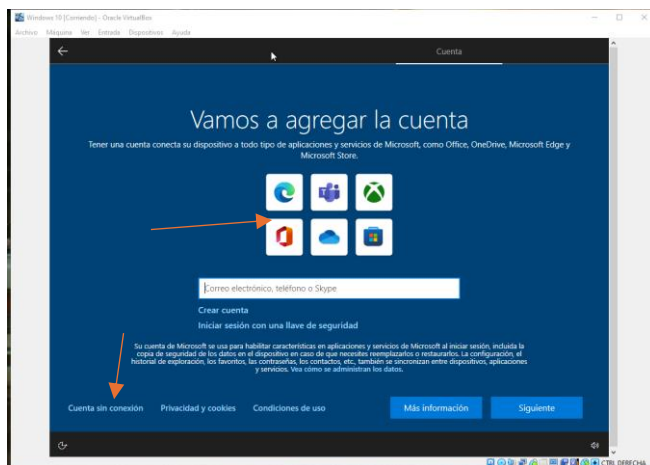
Windows 10 [Corriendo] - Oracle VirtualBox
Archivo Máquina Ver Entrada Dispositivos Ayuda

Cuenta

Vamos a agregar la cuenta

Tener una cuenta conecta su dispositivo a todo tipo de aplicaciones y servicios de Microsoft, como Office, OneDrive, Microsoft Edge y Microsoft Store.

Correo electrónico, teléfono o Skype

Crear cuenta
Iniciar sesión con una llave de seguridad

Su cuenta de Microsoft se usa para habilitar características en aplicaciones y servicios de Microsoft al iniciar sesión, incluida la copia de seguridad de los datos en el dispositivo en caso de que necesites reemplazarlos o restaurarlos. La configuración, el historial de exploración, los favoritos, las contraseñas, los contactos, etc., también se sincronizan entre dispositivos, aplicaciones y servicios. Vea cómo se administran los datos.

Cuenta sin conexión Privacidad y cookies Condiciones de uso Más información Siguiente

CTRL DERECHA